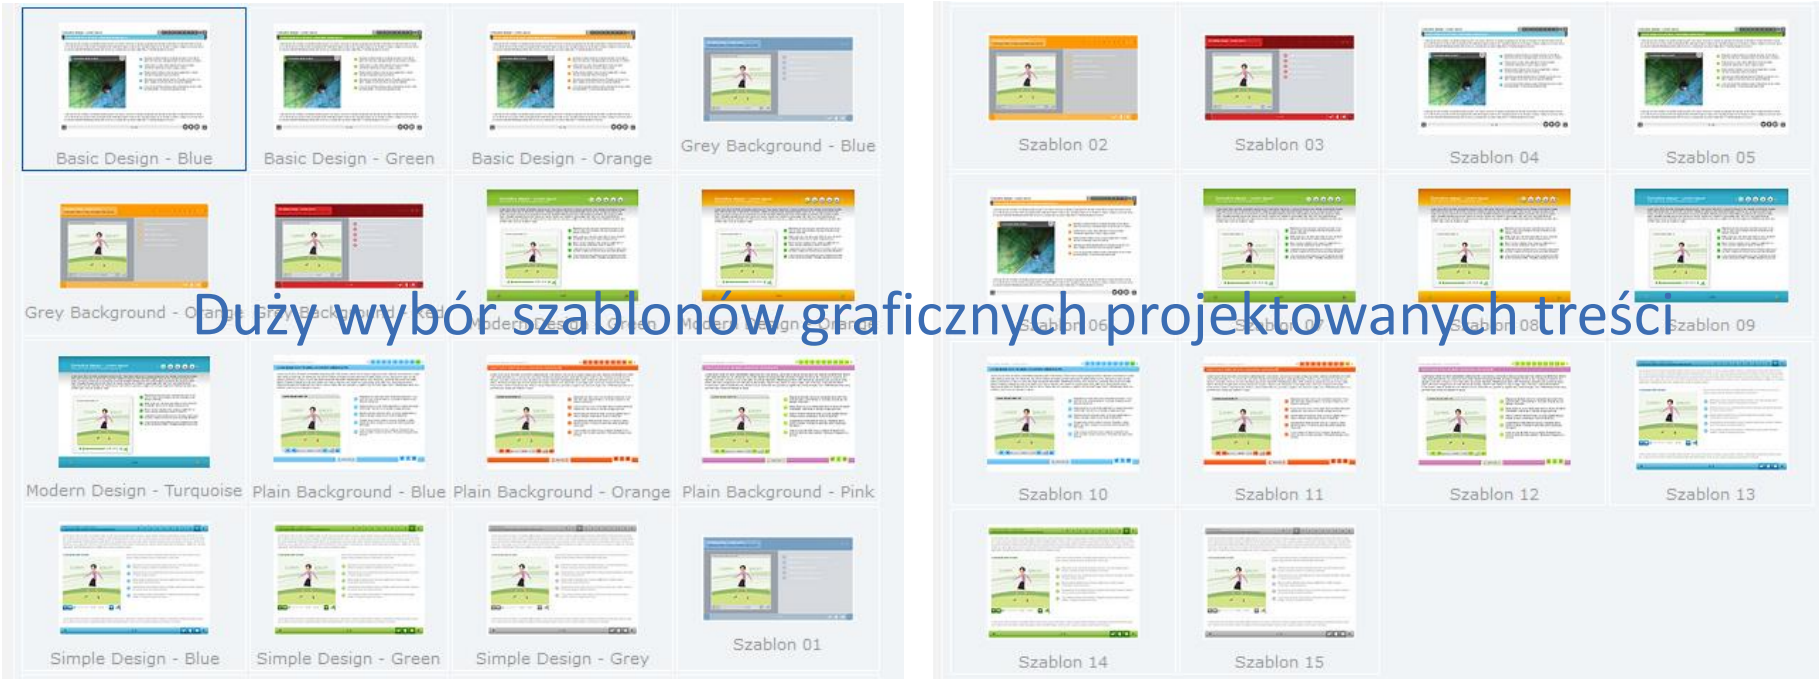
Basic Design - Blue
Basic Design - Green
Basic Design - Orange
Grey Background - Blue
Grey Background - Orange
Grey Background - Red
Modern Design - Green
Modern Design - Orange
Modern Design - Turquoise
Plain Background - Blue
Plain Background - Orange
Plain Background - Pink
Simple Design - Blue
Simple Design - Green
Simple Design - Grey
Szablon 01

Szablon 02
Szablon 03
Szablon 04
Szablon 05
Szablon 06
Szablon 07
Szablon 08
Szablon 09
Szablon 10
Szablon 11
Szablon 12
Szablon 13
Szablon 14
Szablon 15

Duży wybór szablonów graficznych projektowanych treści